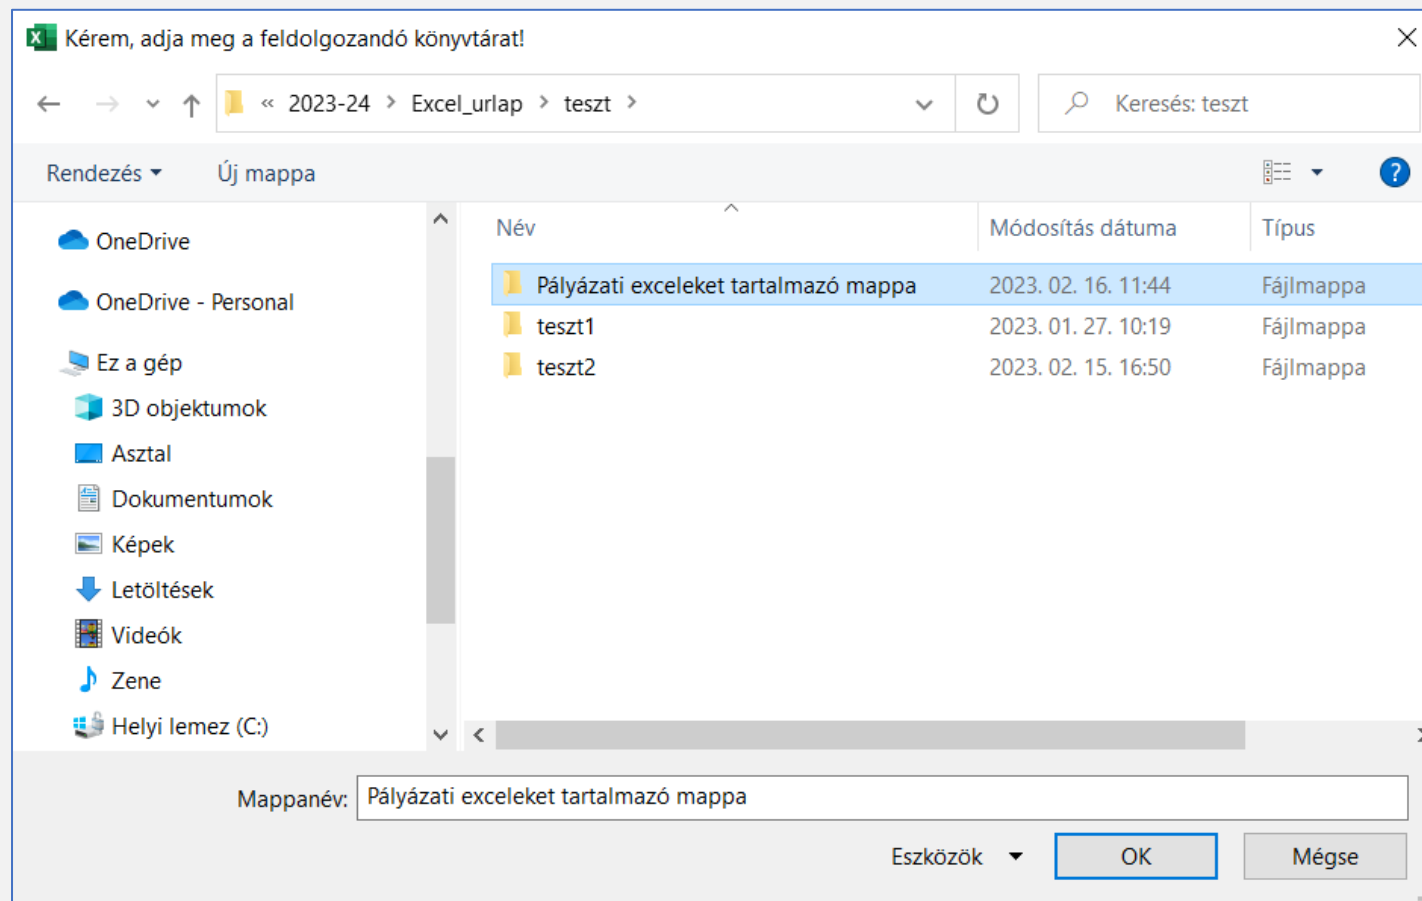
Kérem, adja meg a feldolgozandó könyvtárat!

« 2023-24 › Excel_urlap › teszt ›

Keresés: teszt

Rendezés ▾ Új mappa

OneDrive
OneDrive - Personal
Ez a gép
3D objektumok
Asztal
Dokumentumok
Képek
Letöltések
Videók
Zene
Helyi lemez (C:)

| Név | Módosítás dátuma | Típus |
|---|---|---|
| Pályázati exceleket tartalmazó mappa | 2023. 02. 16. 11:44 | Fájlmappa |
| teszt1 | 2023. 01. 27. 10:19 | Fájlmappa |
| teszt2 | 2023. 02. 15. 16:50 | Fájlmappa |

Mappanév: Pályázati exceleket tartalmazó mappa

Eszközök ▾ OK Mégse